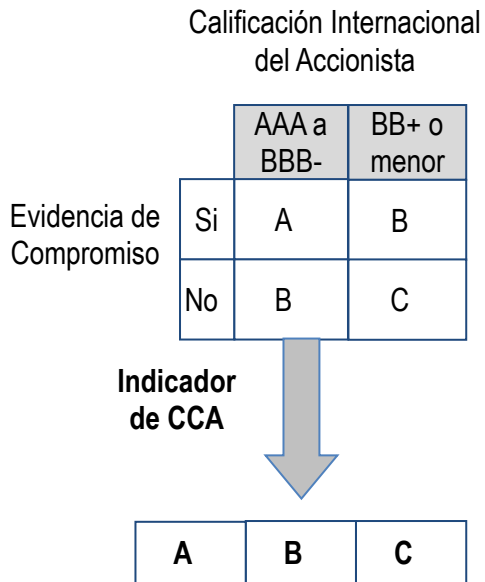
Calificación Internacional del Accionista

| | AAA a BBB- | BB+ o menor |
|---|---|---|
| Si | A | B |
| No | B | C |

Evidencia de Compromiso

**Indicador de CCA**

| **A** | **B** | **C** |
|---|---|---|